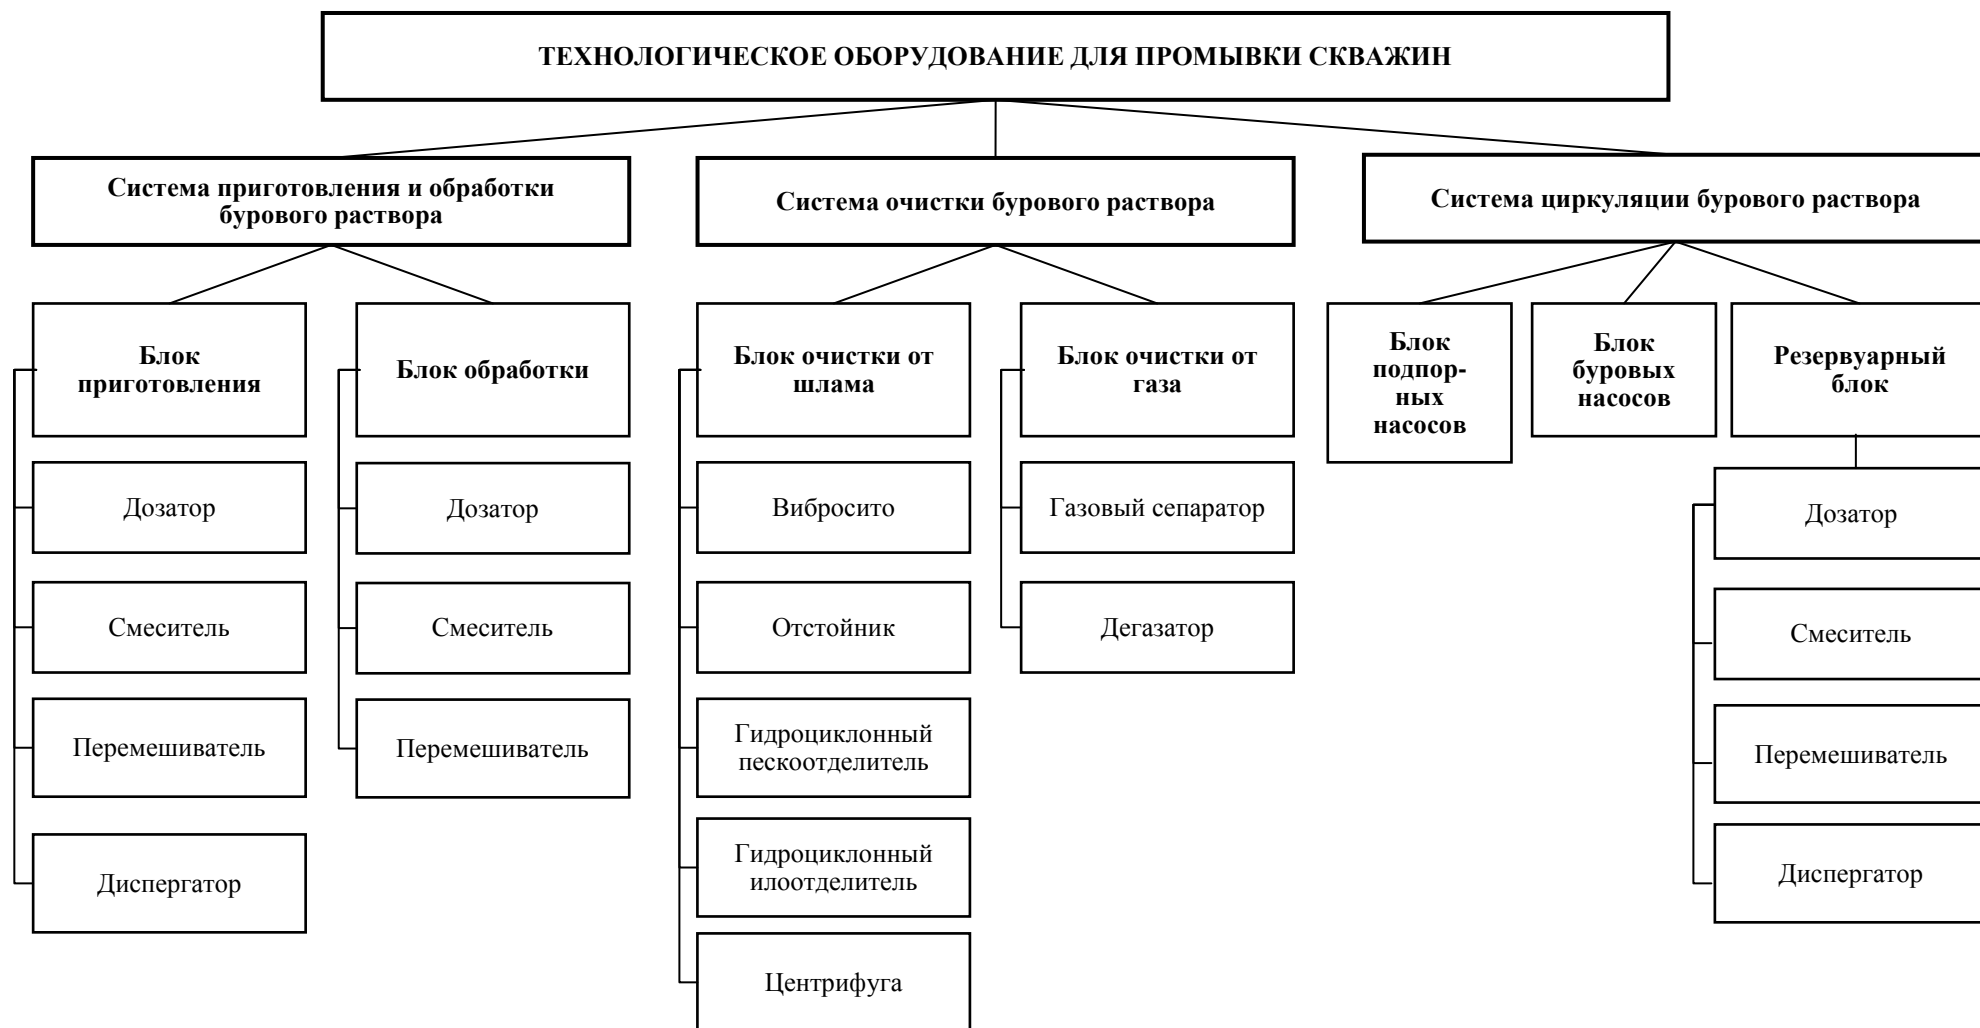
ТЕХНОЛОГИЧЕСКОЕ ОБОРУДОВАНИЕ ДЛЯ ПРОМЫВКИ СКВАЖИН

Система приготовления и обработки бурового раствора

Блок приготовления

Дозатор

Смеситель

Перемешиватель

Диспергатор

Блок обработки

Дозатор

Смеситель

Перемешиватель

Система очистки бурового раствора

Блок очистки от шлама

Вибросито

Отстойник

Гидроциклонный пескоотделитель

Гидроциклонный илоотделитель

Центрифуга

Блок очистки от газа

Газовый сепаратор

Дегазатор

Система циркуляции бурового раствора

Блок подпорных насосов

Блок буровых насосов

Резервуарный блок

Дозатор

Смеситель

Перемешиватель

Диспергатор